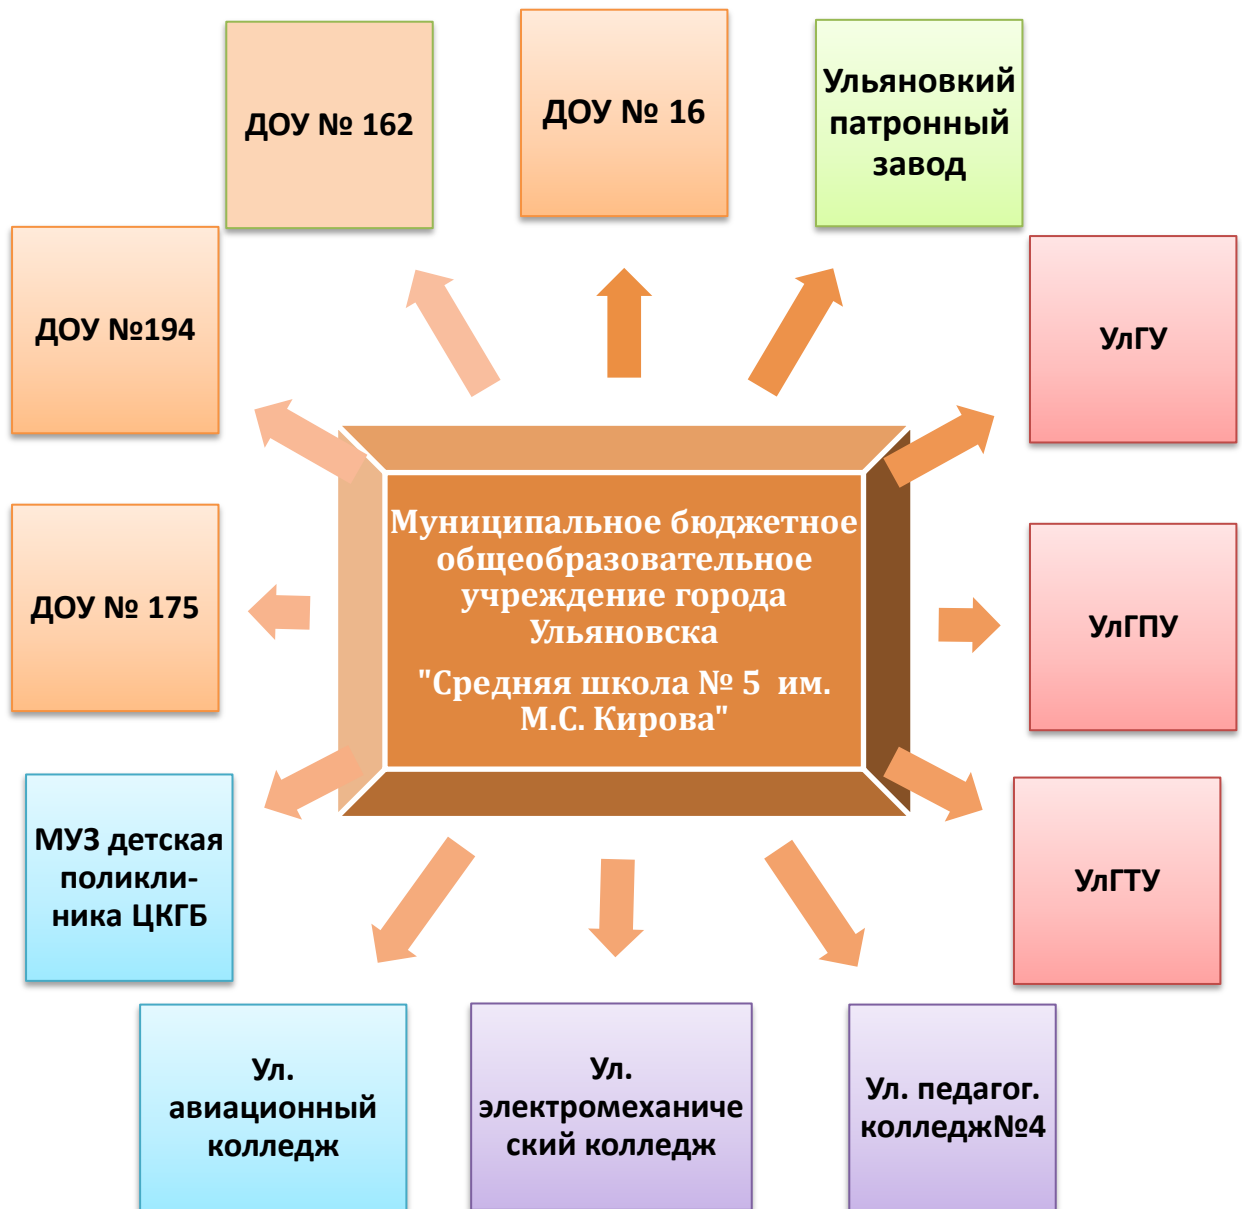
ДОУ № 162

ДОУ № 16

Ульяновкий патронный завод

ДОУ №194

УлГУ

Муниципальное бюджетное общеобразовательное учреждение города Ульяновска

"Средняя школа № 5 им. М.С. Кирова"

ДОУ № 175

УлГПУ

МУЗ детская поликлиника ЦКГБ

УлГТУ

Ул. авиационный колледж

Ул. электромеханический колледж

Ул. педагог. колледж№4